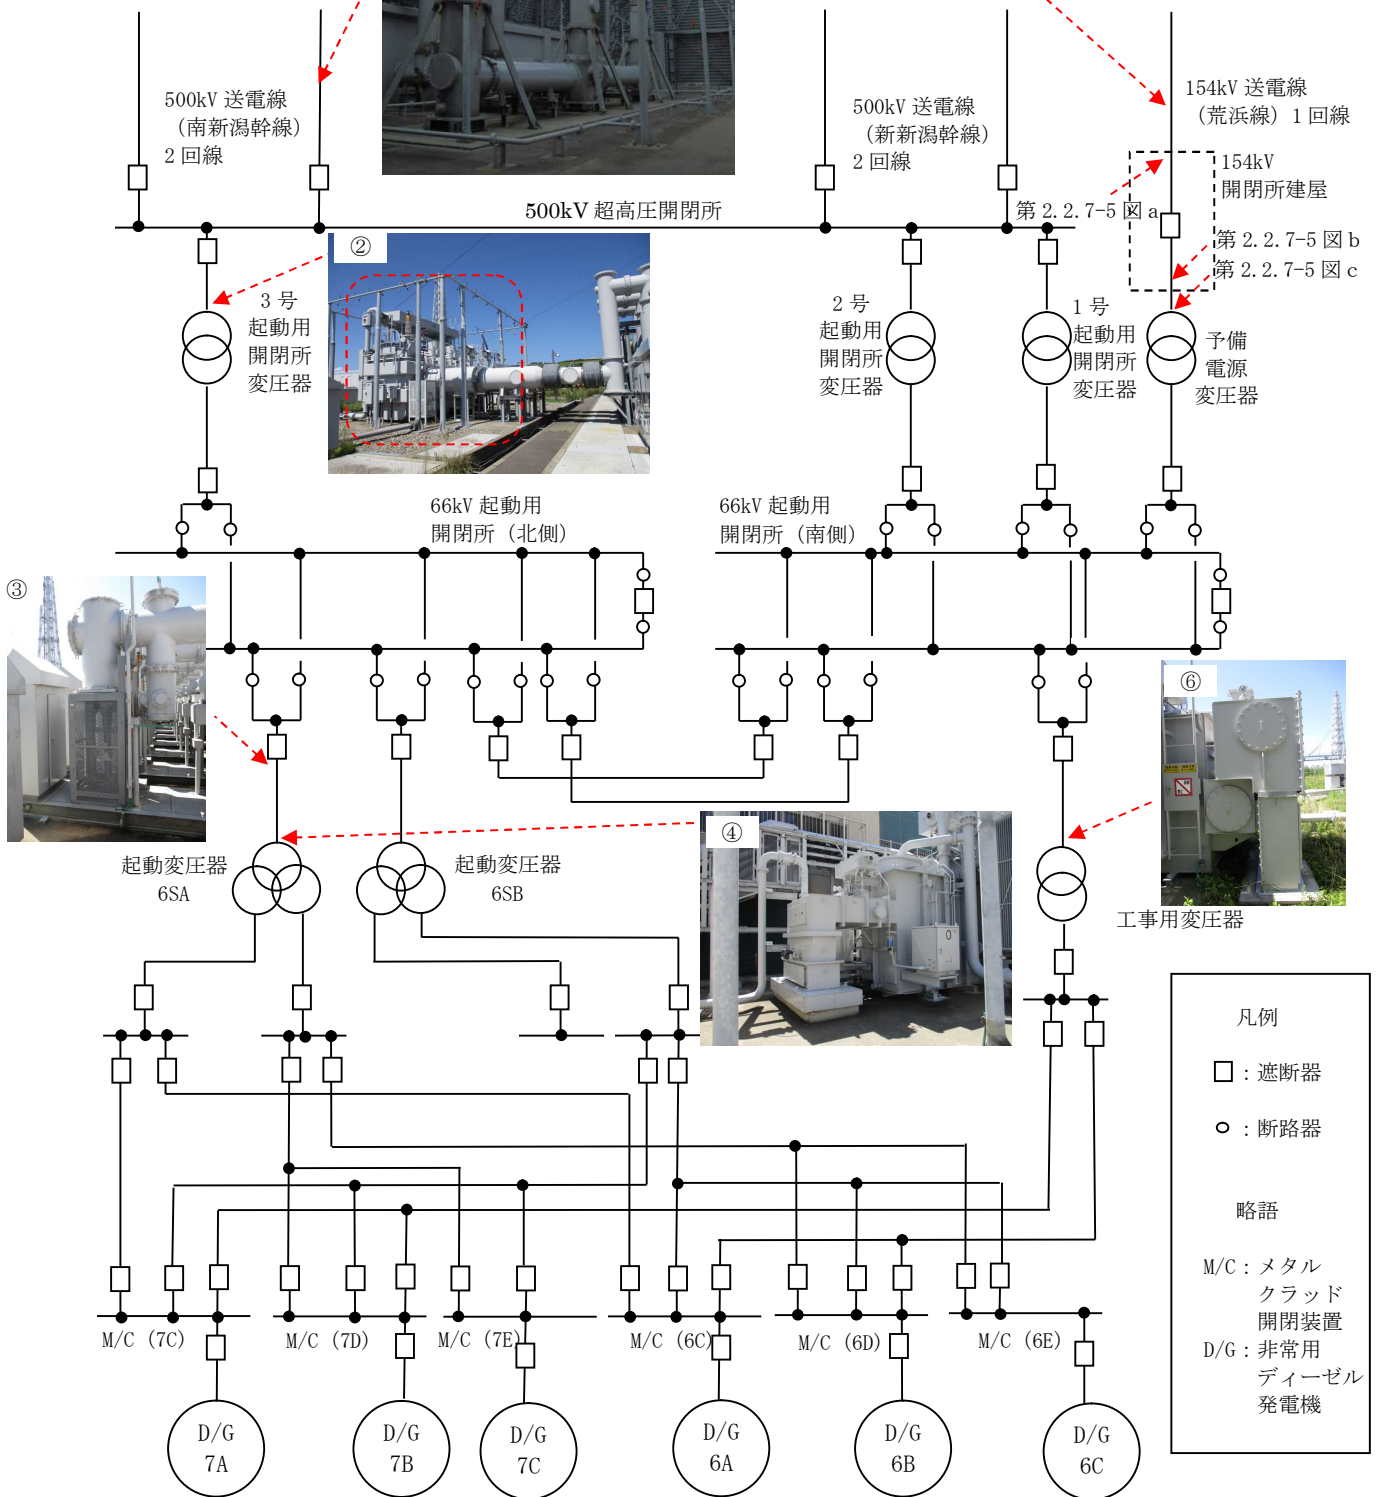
500kV 送電線
（南新潟幹線）
2 回線

500kV 送電線
（新新潟幹線）
2 回線

154kV 送電線
（荒浜線） 1 回線

154kV
開閉所建屋

500kV 超高圧開閉所

第 2. 2. 7-5 図 a

第 2. 2. 7-5 図 b

第 2. 2. 7-5 図 c

②

3 号
起動用
開閉所
変圧器

2 号
起動用
開閉所
変圧器

1 号
起動用
開閉所
変圧器

予備
電源
変圧器

66kV 起動用
開閉所（北側）

66kV 起動用
開閉所（南側）

③

⑥

④

起動変圧器
6SA

起動変圧器
6SB

工事用変圧器

凡例

：遮断器

：断路器

略語

M/C：メタル
クラッド
開閉装置
D/G：非常用
ディーゼル
発電機

M/C（7C）

M/C（7D）

M/C（7E）

M/C（6C）

M/C（6D）

M/C（6E）

D/G
7A

D/G
7B

D/G
7C

D/G
6A

D/G
6B

D/G
6C